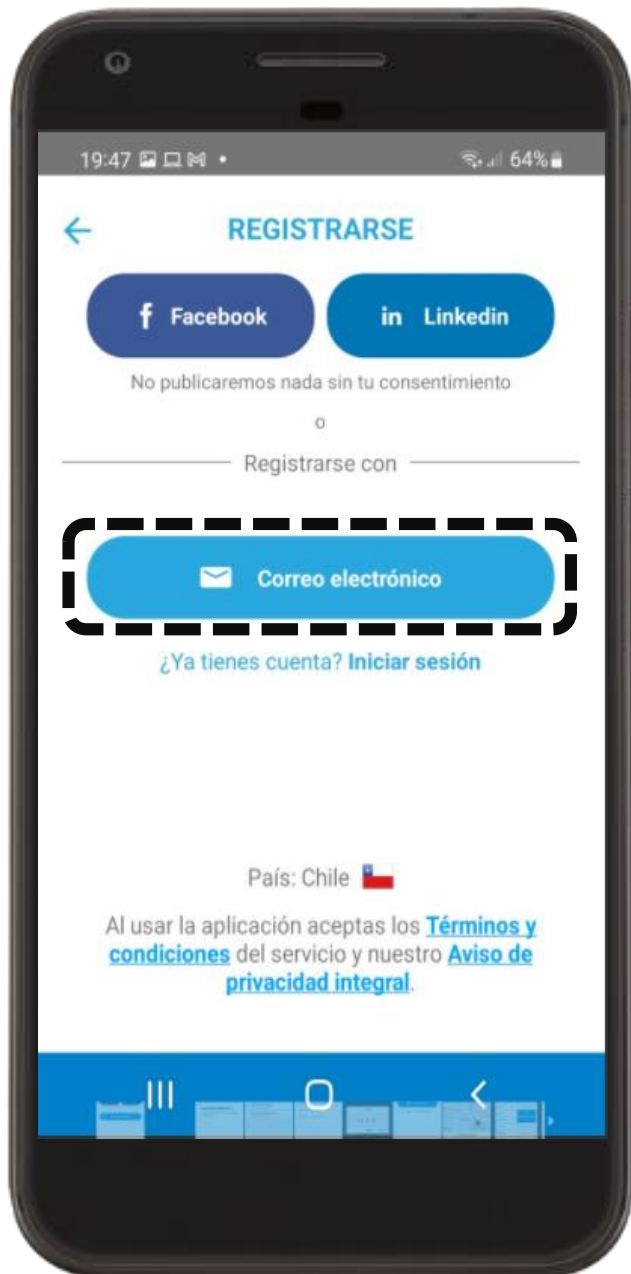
19:47 • 64%

REGISTRARSE

Facebook

Linkedin

No publicaremos nada sin tu consentimiento

o

Registrarse con

Correo electrónico

¿Ya tienes cuenta? Iniciar sesión

País: Chile

Al usar la aplicación aceptas los Términos y condiciones del servicio y nuestro Aviso de privacidad integral.